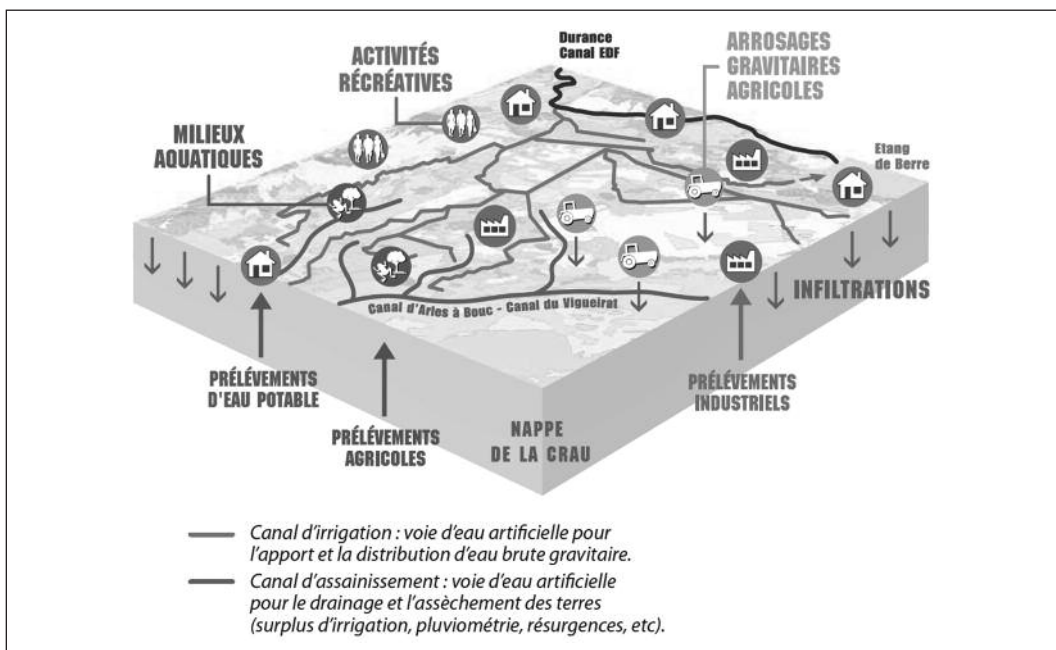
Durance
Canal EDF

ACTIVITÉS
RÉCRÉATIVES

ARROSAGES
GRAVITAIRES
AGRICOLES

MILIEUX
AQUATIQUES

Etang
de Berre

Canal d'Arles à Bouc - Canal du Vigueirat

INFILTRATIONS

PRÉLÈVEMENTS
D'EAU POTABLE

PRÉLÈVEMENTS
AGRICOLES

NAPPE
DE LA CRAU

PRÉLÈVEMENTS
INDUSTRIELS

Canal d'irrigation : voie d'eau artificielle pour l'apport et la distribution d'eau brute gravitaire.

Canal d'assainissement : voie d'eau artificielle pour le drainage et l'assèchement des terres (surplus d'irrigation, pluviométrie, résurgences, etc).